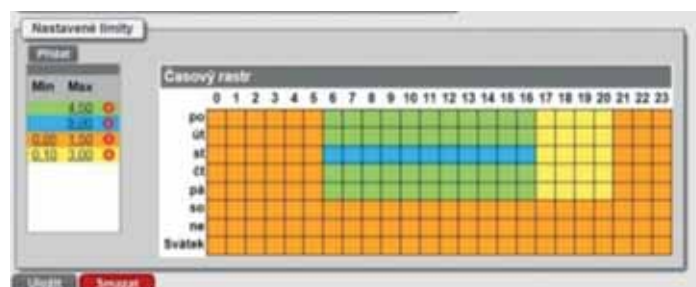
Nastavené limity

Přidat

| Min | Max |
|---|---|
| | 4,00 |
| | 3,00 |
| 0,00 | 1,50 |
| 0,10 | 3,00 |

Časový rastr

0 1 2 3 4 5 6 7 8 9 10 11 12 13 14 15 16 17 18 19 20 21 22 23

po
út
st
čt
pá
so
ne
Svátek

Uložit Smazat